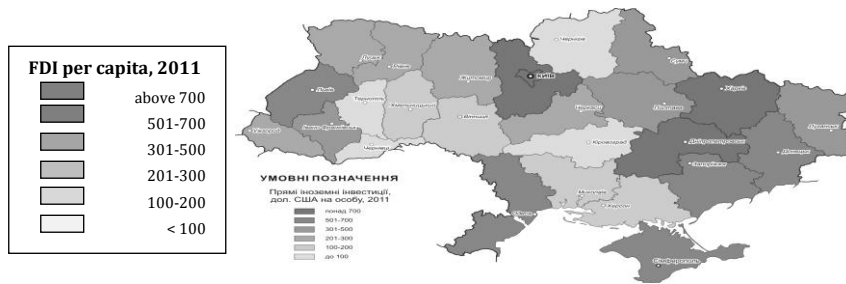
FDI per capita, 2011

above 700

501-700

301-500

201-300

100-200

< 100

Чернігів

Луцьк

Рівне

Житомир

Київ

Суми

Львів

Тернопіль

Хмельницький

Харків

Полтава

Луганськ

Ужгород

Івано-Франківськ

Вінниця

Черкаси

Чернівці

Кіровоград

Дніпропетровськ

Донецьк

Запоріжжя

УМОВНІ ПОЗНАЧЕННЯ

Прямі іноземні інвестиції, дол. США на особу, 2011

понад 700

501-700

301-500

201-300

100-200

до 100

Миколаїв

Одеса

Херсон

Сімферополь